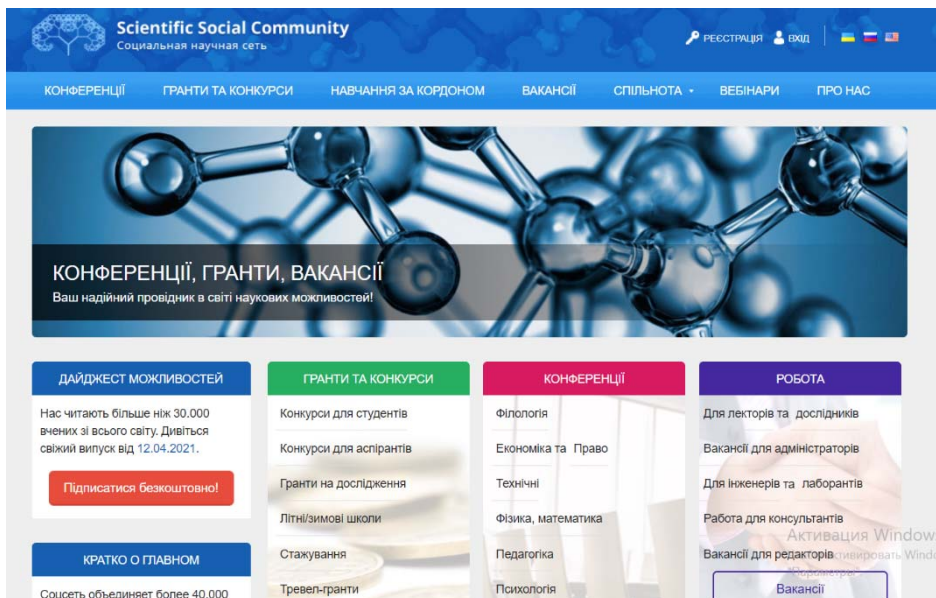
Scientific Social Community
Социальная научная сеть

РЕЄСТРАЦІЯ ВХІД

КОНФЕРЕНЦІЇ ГРАНТИ ТА КОНКУРСИ НАВЧАННЯ ЗА КОРДОНОМ ВАКАНСІЇ СПІЛЬНОТА ВЕБІНАРИ ПРО НАС

КОНФЕРЕНЦІЇ, ГРАНТИ, ВАКАНСІЇ
Ваш надійний провідник в світі наукових можливостей!

ДАЙДЖЕСТ МОЖЛИВОСТЕЙ
Нас читають більше ніж 30.000 вчених зі всього світу. Дивіться свіжий випуск від 12.04.2021.
Підписатися безкоштовно!

КРАТКО О ГЛАВНОМ
Соцсеть объединяет более 40.000

ГРАНТИ ТА КОНКУРСИ
Конкурси для студентів
Конкурси для аспірантів
Гранти на дослідження
Літні/зимові школи
Стажування
Тревел-гранти

КОНФЕРЕНЦІЇ
Філологія
Економіка та Право
Технічні
Фізика, математика
Педагогіка
Психологія

РОБОТА
Для лекторів та дослідників
Вакансії для адміністраторів
Для інженерів та лаборантів
Робота для консультантів
Вакансії для редакторів
Вакансії

Активация Windows
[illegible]тивировать Windo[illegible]
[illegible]Параметры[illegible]